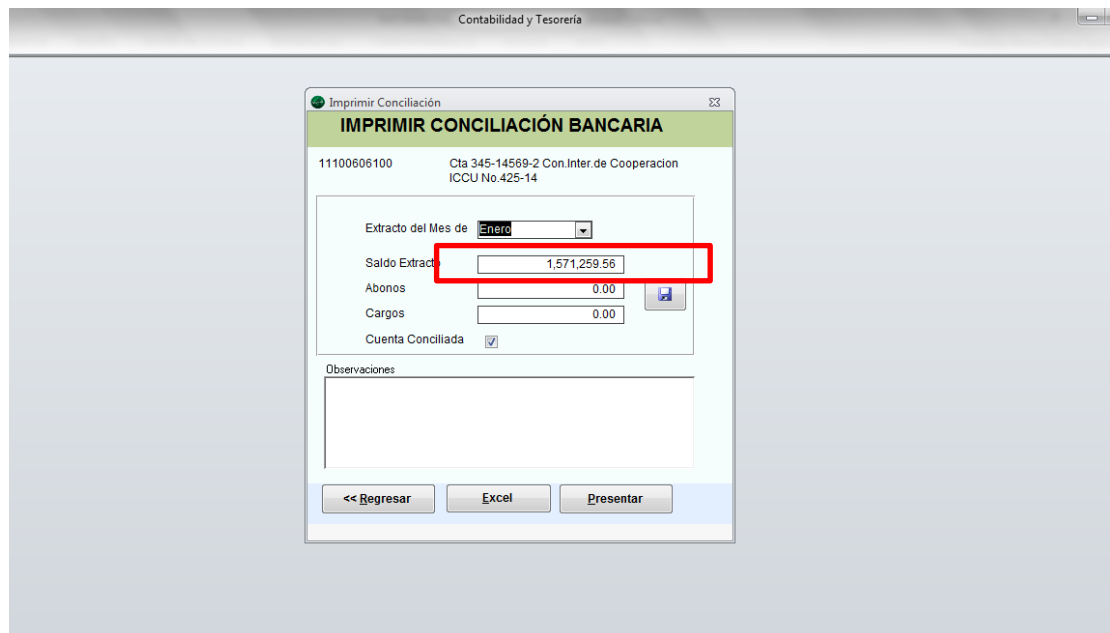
Contabilidad y Tesorería

Imprimir Conciliación

IMPRIMIR CONCILIACIÓN BANCARIA

11100606100

Cta 345-14569-2 Con.Inter.de Cooperacion ICCU No.425-14

Extracto del Mes de Enero

Saldo Extracto 1,571,259.56

Abonos 0.00

Cargos 0.00

Cuenta Conciliada

Observaciones

<< Regresar

Excel

Presentar